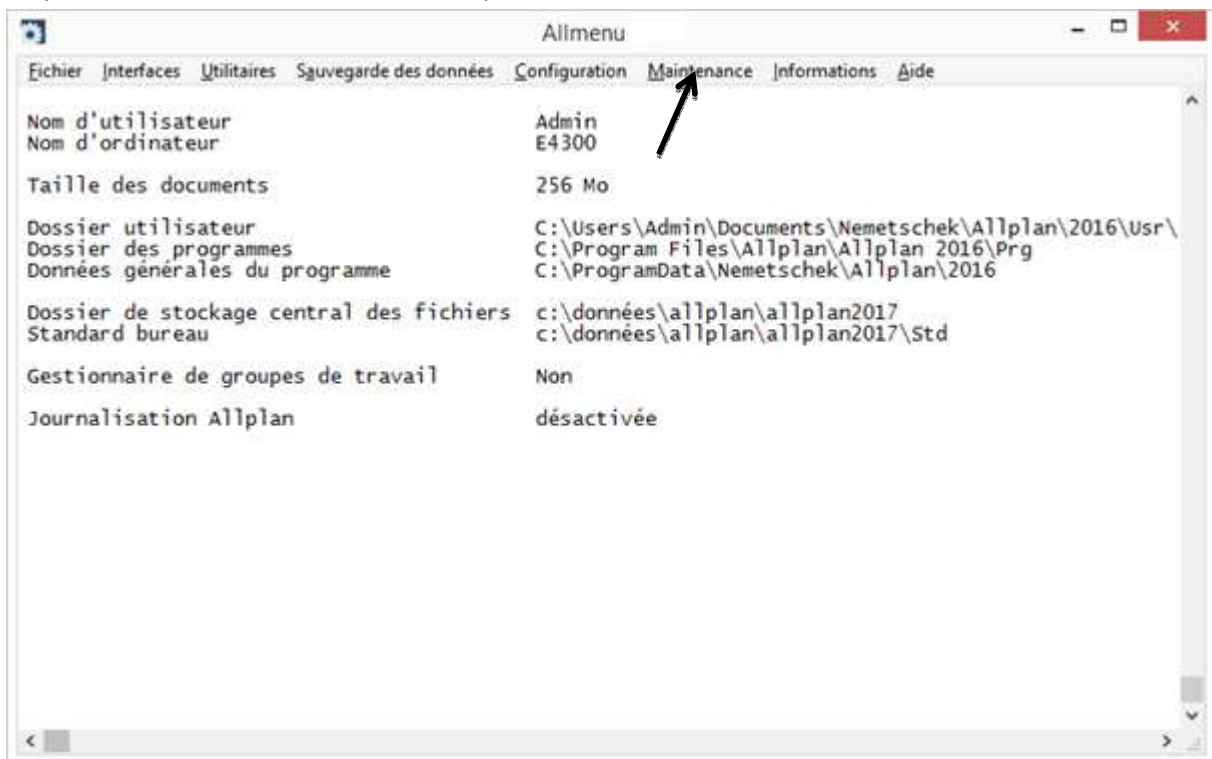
Allmenu

Fichier Interfaces Utilitaires Sauvegarde des données Configuration Maintenance Informations Aide

| | |
|---|---|
| Nom d'utilisateur | Admin |
| Nom d'ordinateur | E4300 |
| Taille des documents | 256 Mo |
| Dossier utilisateur | C:\Users\Admin\Documents\Nemetschek\Allplan\2016\Usr\ |
| Dossier des programmes | C:\Program Files\Allplan\Allplan 2016\Prg |
| Données générales du programme | C:\ProgramData\Nemetschek\Allplan\2016 |
| Dossier de stockage central des fichiers | c:\données\allplan\allplan2017 |
| Standard bureau | c:\données\allplan\allplan2017\Std |
| Gestionnaire de groupes de travail | Non |
| Journalisation Allplan | désactivée |